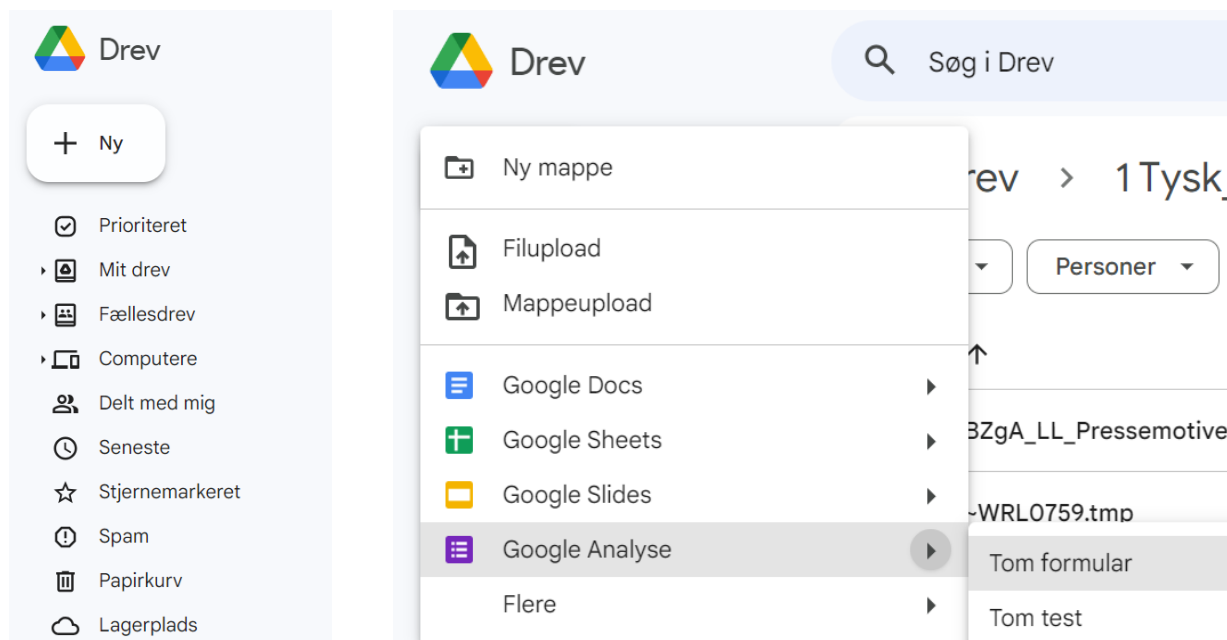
Drev

Ny

Prioriteret
Mit drev
Fællesdrev
Computere
Delt med mig
Seneste
Stjernemarkeret
Spam
Papirkurv
Lagerplads

Drev

Søg i Drev

Ny mappe

Filupload
Mappeupload

Google Docs
Google Sheets
Google Slides
Google Analyse
Flere

rev > 1 Tysk_

Personer

BZgA_LL_Pressemotive

~WRL0759.tmp

Tom formular
Tom test